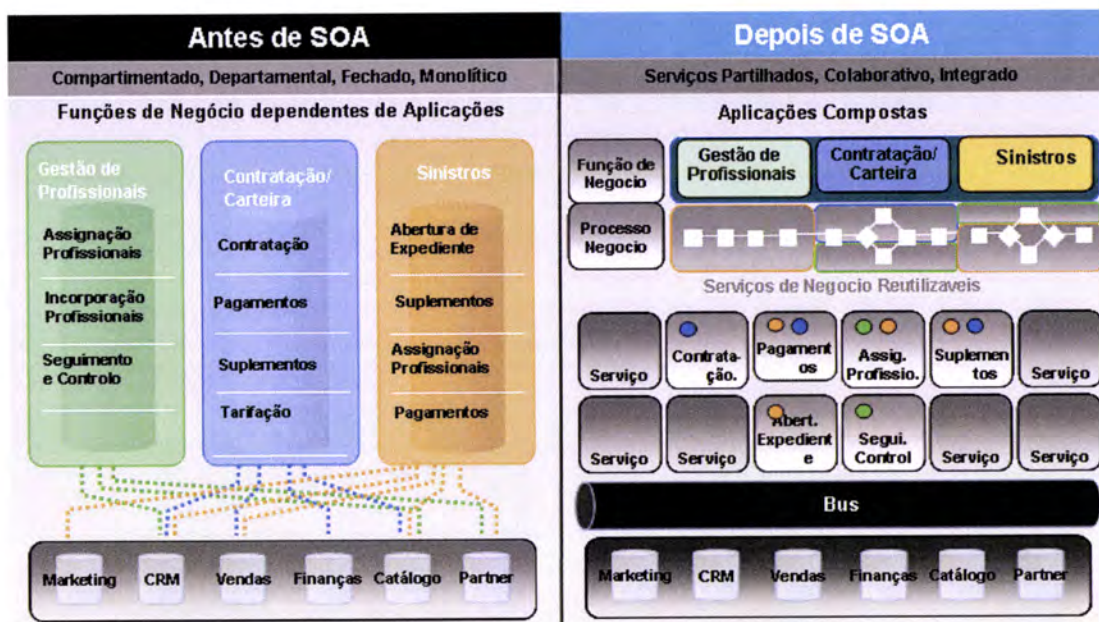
Antes de SOA

Compartimentado, Departamental, Fechado, Monolítico

Funções de Negócio dependentes de Aplicações

Gestão de Profissionais

Assignação Profissionais

Incorporação Profissionais

Seguimento e Controlo

Contratação/ Carteira

Contratação

Pagamentos

Suplementos

Tarifação

Sinistros

Abertura de Expediente

Suplementos

Assignação Profissionais

Pagamentos

Marketing CRM Vendas Finanças Catálogo Partner

Depois de SOA

Serviços Partilhados, Colaborativo, Integrado

Aplicações Compostas

Função de Negocio

Gestão de Profissionais

Contratação/ Carteira

Sinistros

Processo Negocio

Serviços de Negocio Reutilizaveis

Serviço

Contratação.

Pagamentos

Assig. Profissio.

Suplementos

Serviço

Serviço

Serviço

Abert. Expediente

Segui. Control

Serviço

Serviço

Bus

Marketing CRM Vendas Finanças Catálogo Partner